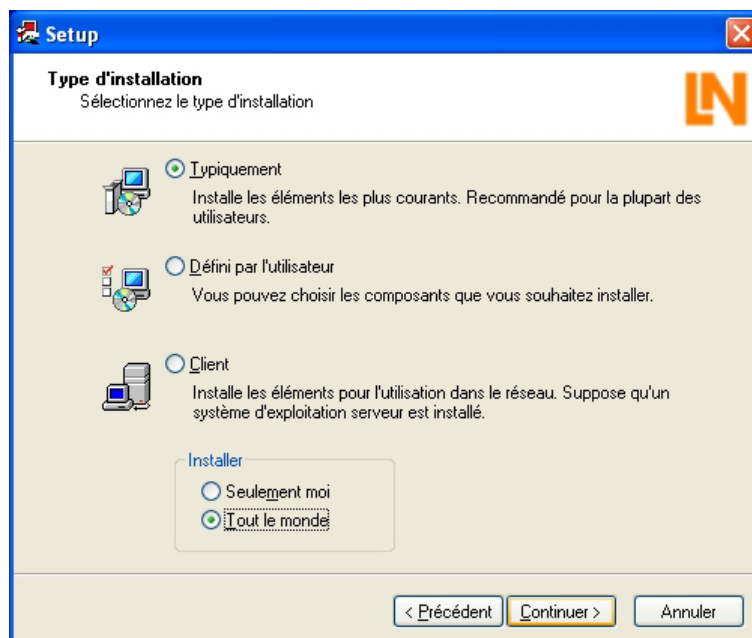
Setup

Type d'installation
Sélectionnez le type d'installation

LN

Typiquement
Installe les éléments les plus courants. Recommandé pour la plupart des utilisateurs.

Défini par l'utilisateur
Vous pouvez choisir les composants que vous souhaitez installer.

Client
Installe les éléments pour l'utilisation dans le réseau. Suppose qu'un système d'exploitation serveur est installé.

Installer
Seulement moi
Tout le monde

< Précédent
Continuer >
Annuler